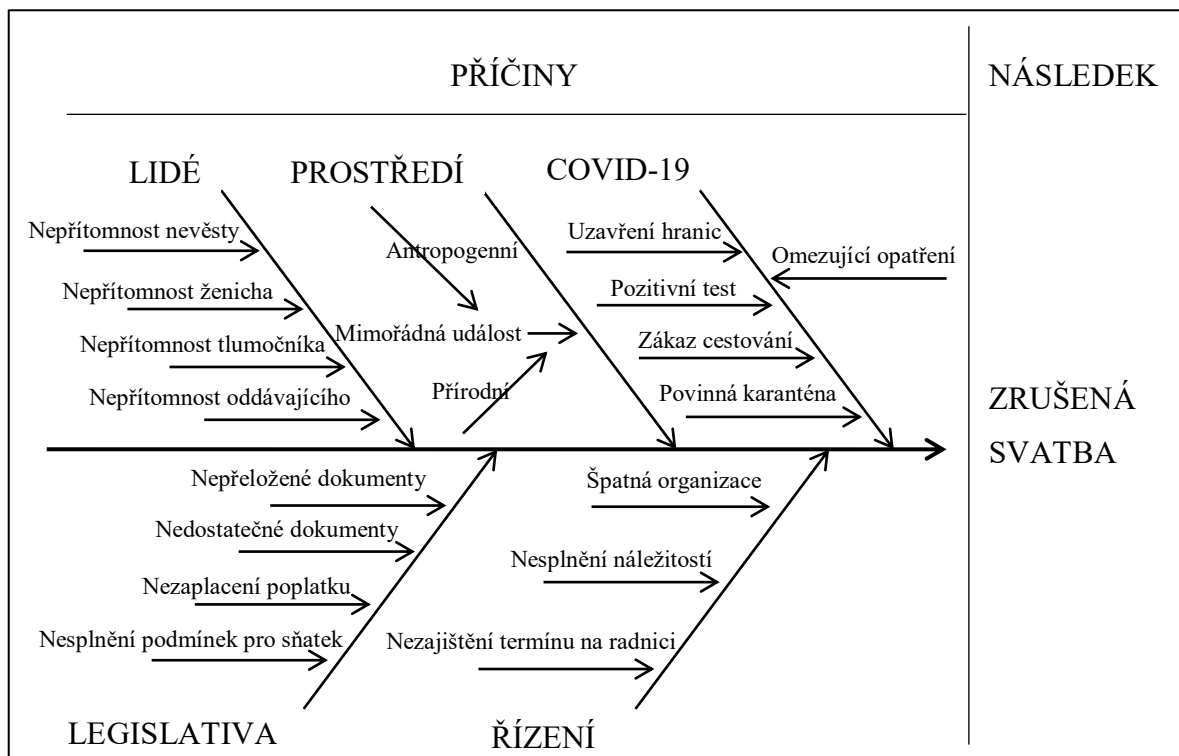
PŘÍČINY

NÁSLEDEK

LIDÉ

PROSTŘEDÍ

COVID-19

Nepřítomnost nevěsty

Nepřítomnost ženicha

Nepřítomnost tlumočníka

Nepřítomnost oddávajícího

Antropogenní

Mimořádná událost

Přírodní

Uzavření hranic

Omezující opatření

Pozitivní test

Zákaz cestování

Povinná karanténa

ZRUŠENÁ SVATBA

Nepřeložené dokumenty

Nedostatečné dokumenty

Nezaplacení poplatku

Nesplnění podmínek pro sňatek

Špatná organizace

Nesplnění náležitostí

Nezajištění termínu na radnici

LEGISLATIVA

ŘÍZENÍ